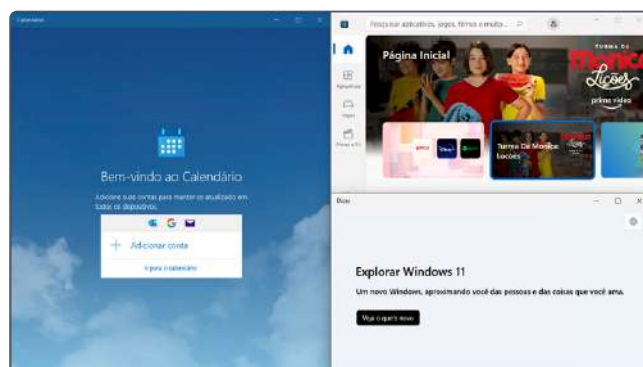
Calendário

Bem-vindo ao Calendário

Adicione suas contas para mantê-lo atualizado em todos os dispositivos.

Adicionar conta

Ir para o calendário

Pesquisar aplicativos, jogos, filmes e muito...

Página Inicial

Aplicativos

Jogos

Filmes e TV

Turma da Mônica Lições

prime video

Turma Da Mônica Lições

Dicas

Explorar Windows 11

Um novo Windows, aproximando você das pessoas e das coisas que você ama.

Veja o que há novo